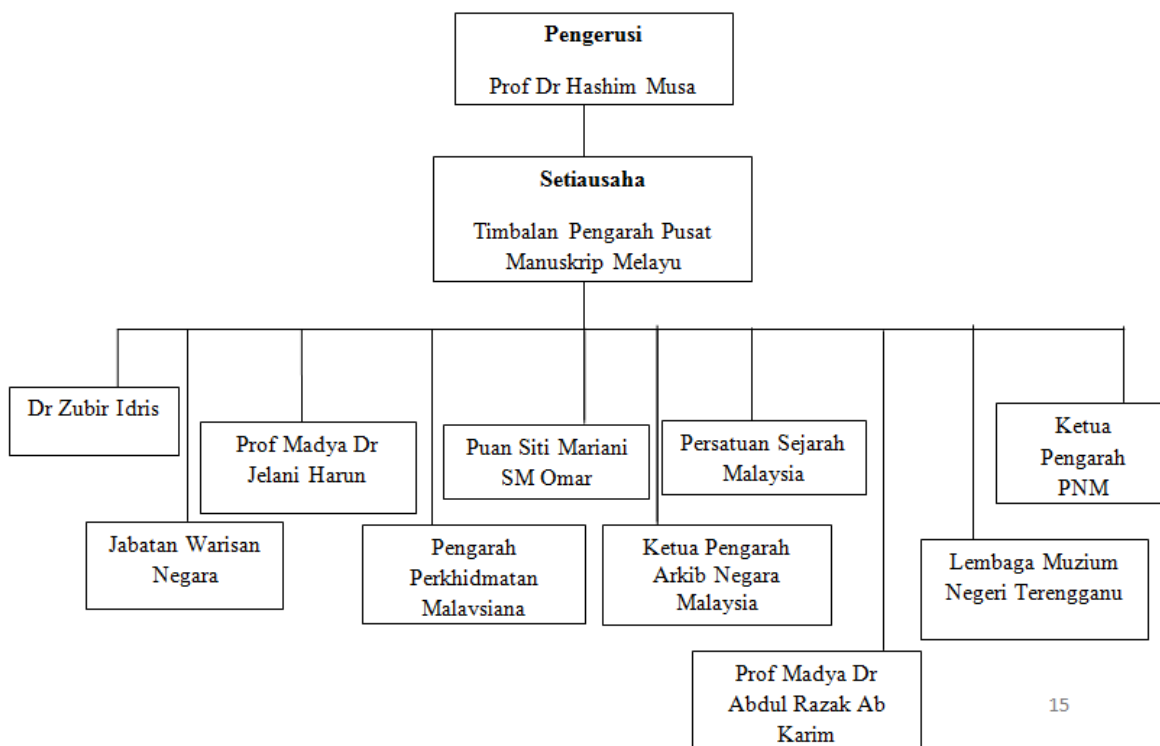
Pengerusi
Prof Dr Hashim Musa

Setiausaha
Timbalan Pengarah Pusat Manuskrip Melayu

Dr Zubir Idris

Jabatan Warisan Negara

Prof Madya Dr Jelani Harun

Pengarah Perkhidmatan Malavsiana

Puan Siti Mariani SM Omar

Ketua Pengarah Arkib Negara Malaysia

Persatuan Sejarah Malaysia

Prof Madya Dr Abdul Razak Ab Karim

Lembaga Muzium Negeri Terengganu

Ketua Pengarah PNM

15